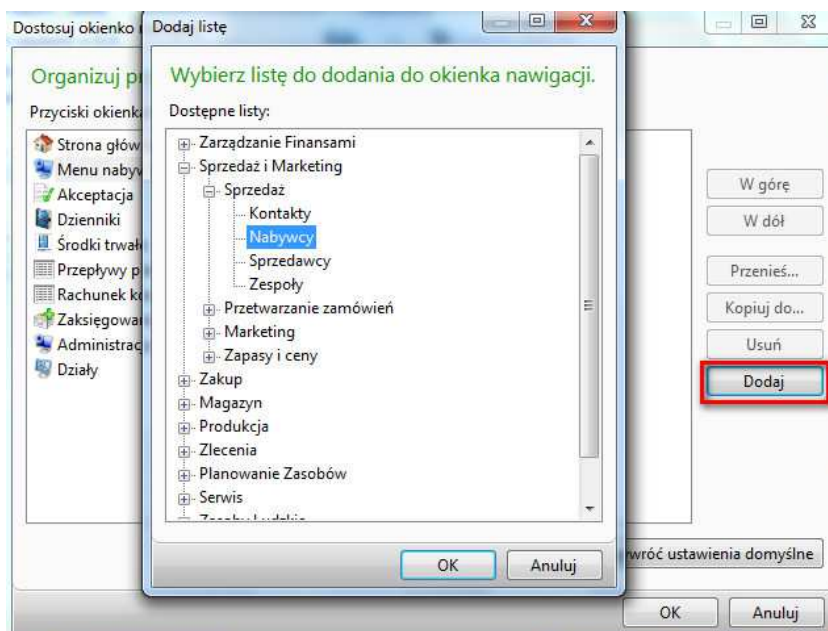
Dostosuj okienko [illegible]

Organizuj p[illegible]

Przyciski okienk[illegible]

Strona głów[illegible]
Menu naby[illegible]
Akceptacja
Dzienniki
Środki trwał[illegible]
Przepływy p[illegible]
Rachunek k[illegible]
Zaksięgowa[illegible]
Administrac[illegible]
Działy

Dodaj listę

Wybierz listę do dodania do okienka nawigacji.

Dostępne listy:

Zarządzanie Finansami
Sprzedaż i Marketing
Sprzedaż
Kontakty
Nabywcy
Sprzedawcy
Zespoły
Przetwarzanie zamówień
Marketing
Zapasy i ceny
Zakup
Magazyn
Produkcja
Zlecenia
Planowanie Zasobów
Serwis
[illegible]

OK
Anuluj

W górę
W dół
Przenieś...
Kopiuj do...
Usuń
Dodaj

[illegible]wróć ustawienia domyślne

OK
Anuluj